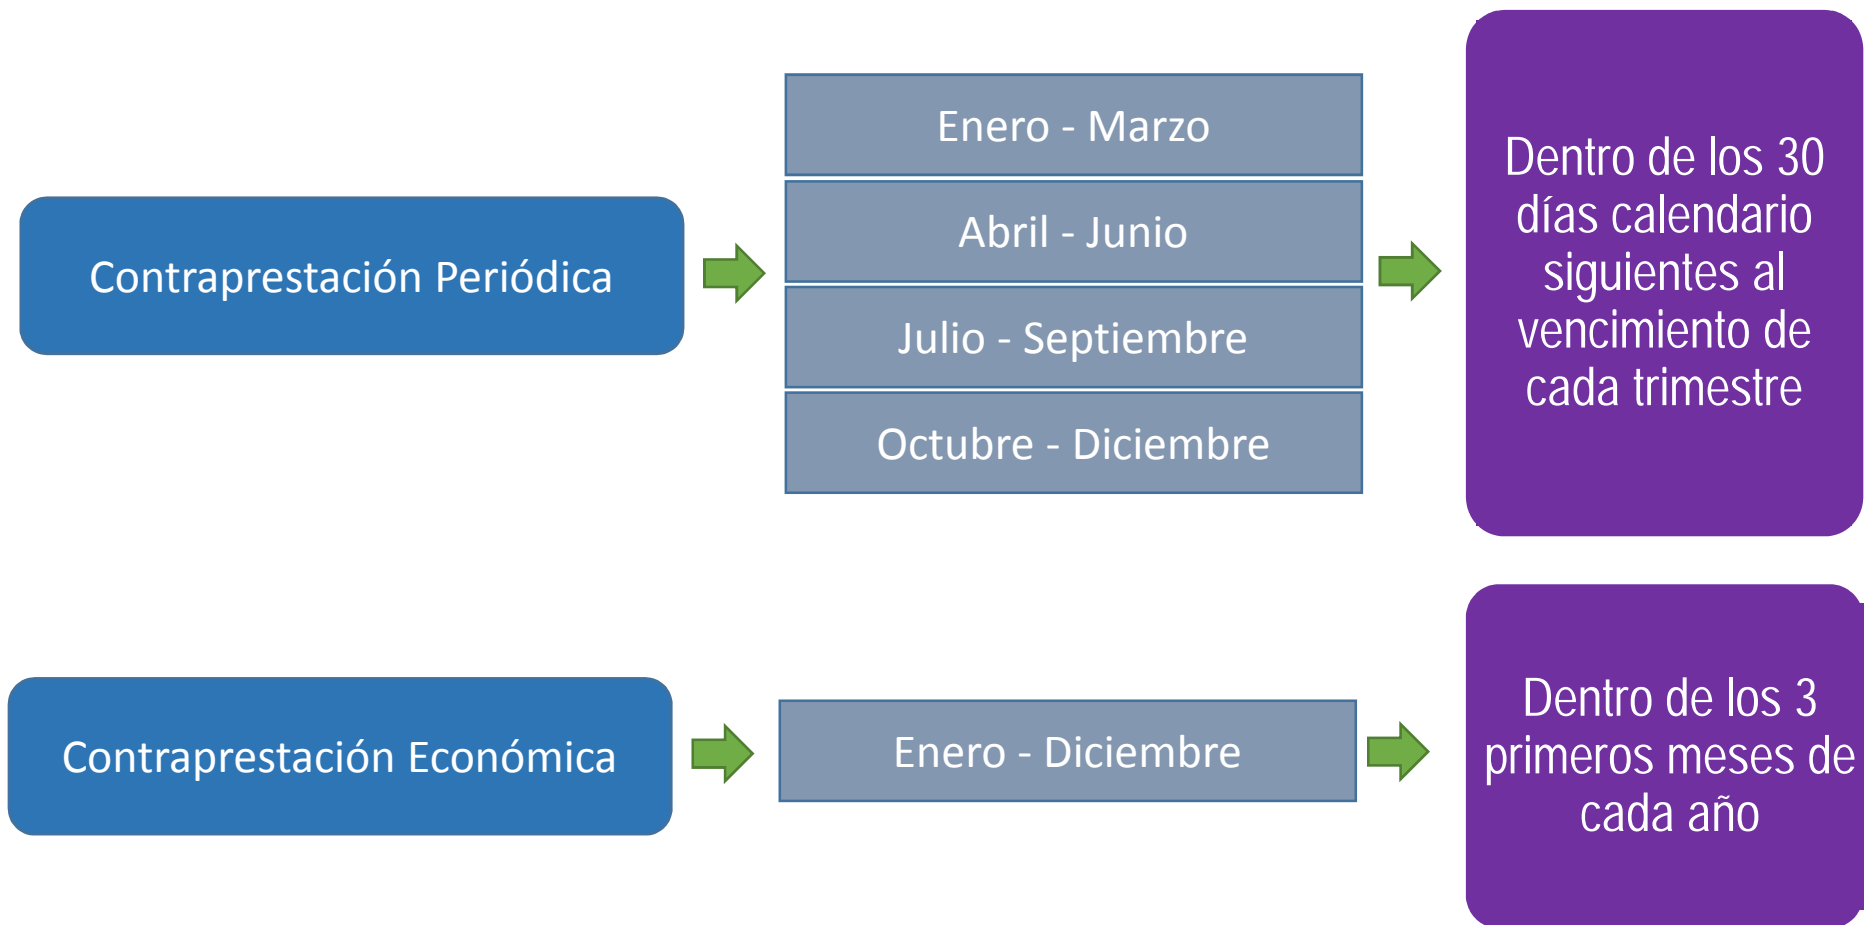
Contraprestación Periódica

Enero - Marzo

Abril - Junio

Julio - Septiembre

Octubre - Diciembre

Dentro de los 30 días calendario siguientes al vencimiento de cada trimestre

Contraprestación Económica

Enero - Diciembre

Dentro de los 3 primeros meses de cada año